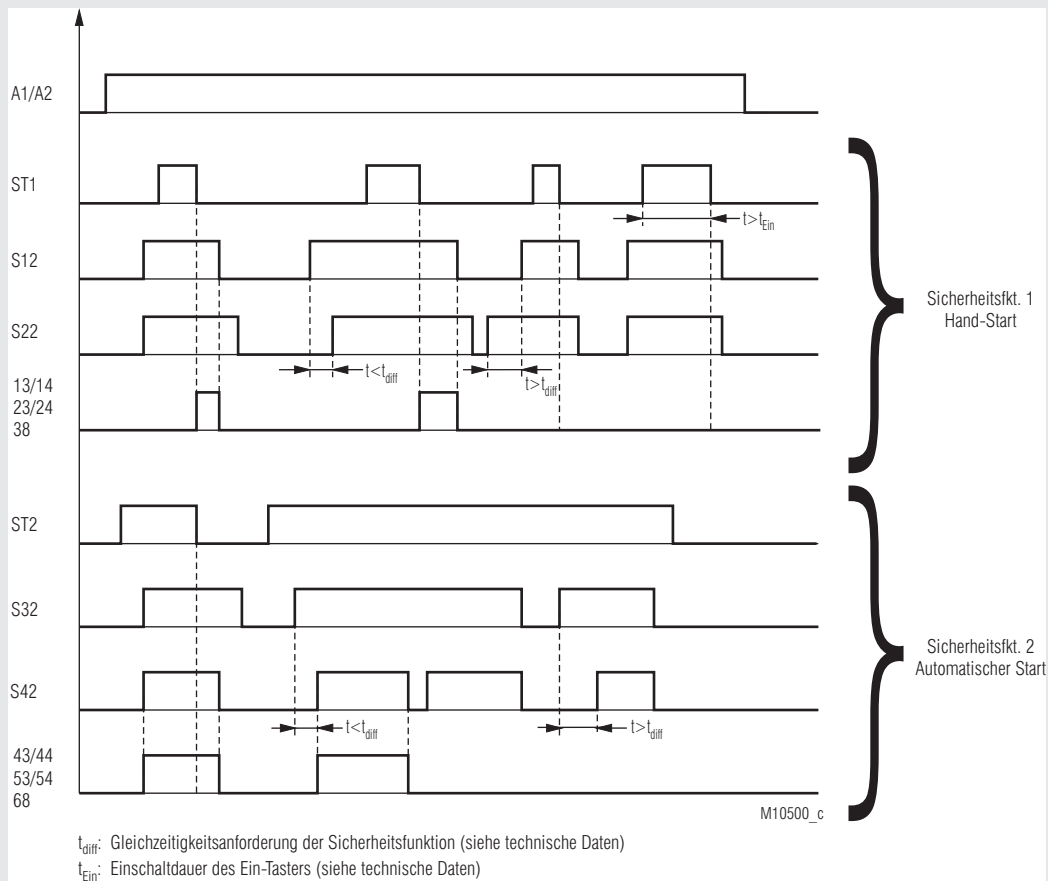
A1/A2

ST1

$t>t_{Ein}$

S12

S22

$t<t_{diff}$

$t>t_{diff}$

13/14
23/24
38

Sicherheitsfkt. 1
Hand-Start

ST2

S32

S42

$t<t_{diff}$

$t>t_{diff}$

43/44
53/54
68

Sicherheitsfkt. 2
Automatischer Start

M10500_c

$t_{diff}$: Gleichzeitigkeitsanforderung der Sicherheitsfunktion (siehe technische Daten)

$t_{Ein}$: Einschaltdauer des Ein-Tasters (siehe technische Daten)